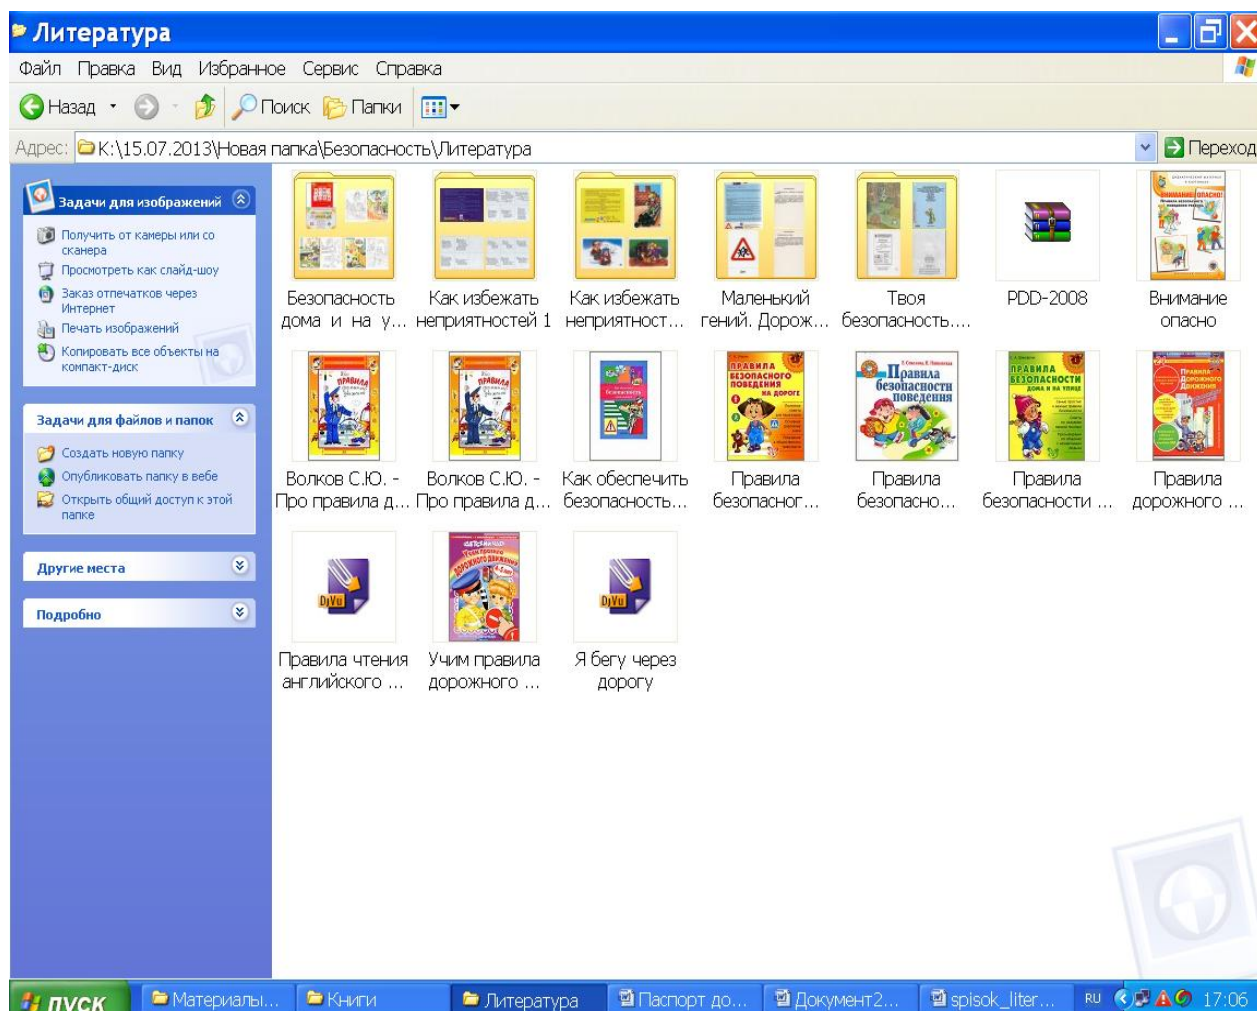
Литература

Файл Правка Вид Избранное Сервис Справка

Назад Поиск Папки

Адрес: K:\15.07.2013\Новая папка\Безопасность\Литература

Переход

Задачи для изображений

Получить от камеры или со сканера
Просмотреть как слайд-шоу
Заказ отпечатков через Интернет
Печать изображений
Копировать все объекты на компакт-диск

Задачи для файлов и папок

Создать новую папку
Опубликовать папку в вебе
Открыть общий доступ к этой папке

Другие места

Подробно

Безопасность дома и на у...
Как избежать неприятностей 1
Как избежать неприятност...
Маленький гений. Дорож...
Твоя безопасность....
PDD-2008
Внимание опасно

Волков С.Ю. - Про правила д...
Волков С.Ю. - Про правила д...
Как обеспечить безопасность...
Правила безопасног...
Правила безопасно...
Правила безопасности ...
Правила дорожного ...

Правила чтения английского ...
Учим правила дорожного ...
Я бегу через дорогу

пуск
Материалы...
Книги
Литература
Паспорт до...
Документ2...
spisok_liter...
RU
17:06